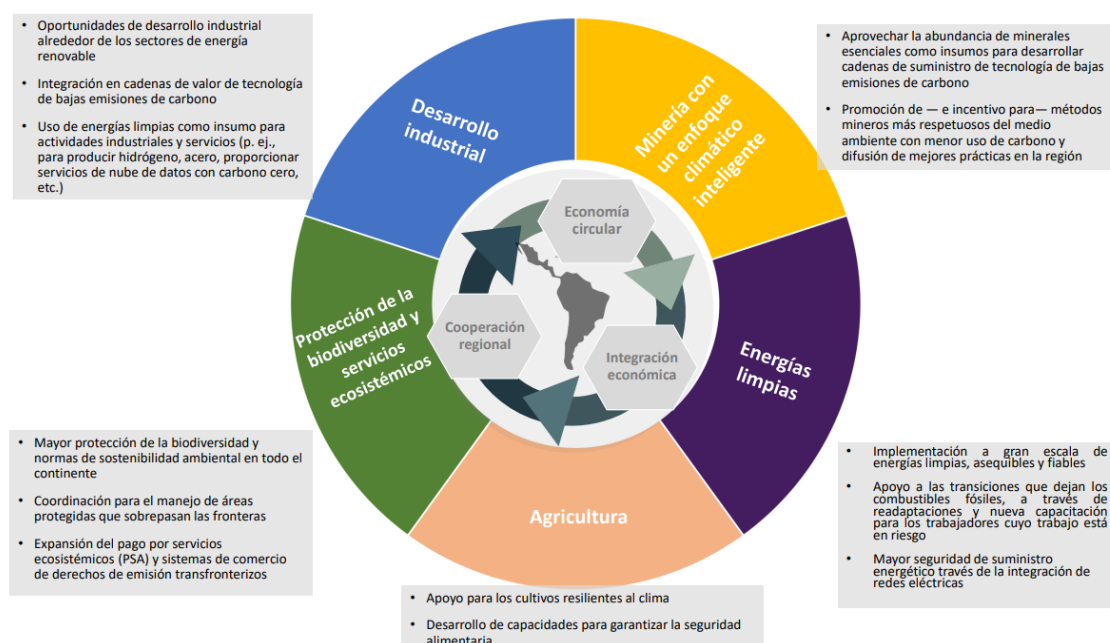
• Oportunidades de desarrollo industrial alrededor de los sectores de energía renovable

• Integración en cadenas de valor de tecnología de bajas emisiones de carbono

• Uso de energías limpias como insumo para actividades industriales y servicios (p. ej., para producir hidrógeno, acero, proporcionar servicios de nube de datos con carbono cero, etc.)

• Aprovechar la abundancia de minerales esenciales como insumos para desarrollar cadenas de suministro de tecnología de bajas emisiones de carbono

• Promoción de — e incentivo para— métodos mineros más respetuosos del medio ambiente con menor uso de carbono y difusión de mejores prácticas en la región

Desarrollo industrial

Minería con un enfoque climático inteligente

Economía circular

Cooperación regional

Integración económica

Protección de la biodiversidad y servicios ecosistémicos

Energías limpias

Agricultura

• Mayor protección de la biodiversidad y normas de sostenibilidad ambiental en todo el continente

• Coordinación para el manejo de áreas protegidas que sobrepasan las fronteras

• Expansión del pago por servicios ecosistémicos (PSA) y sistemas de comercio de derechos de emisión transfronterizos

• Implementación a gran escala de energías limpias, asequibles y fiables

• Apoyo a las transiciones que dejan los combustibles fósiles, a traves de readaptaciones y nueva capacitación para los trabajadores cuyo trabajo está en riesgo

• Mayor seguridad de suministro energético través de la integración de redes eléctricas

• Apoyo para los cultivos resilientes al clima

• Desarrollo de capacidades para garantizar la seguridad alimentaria